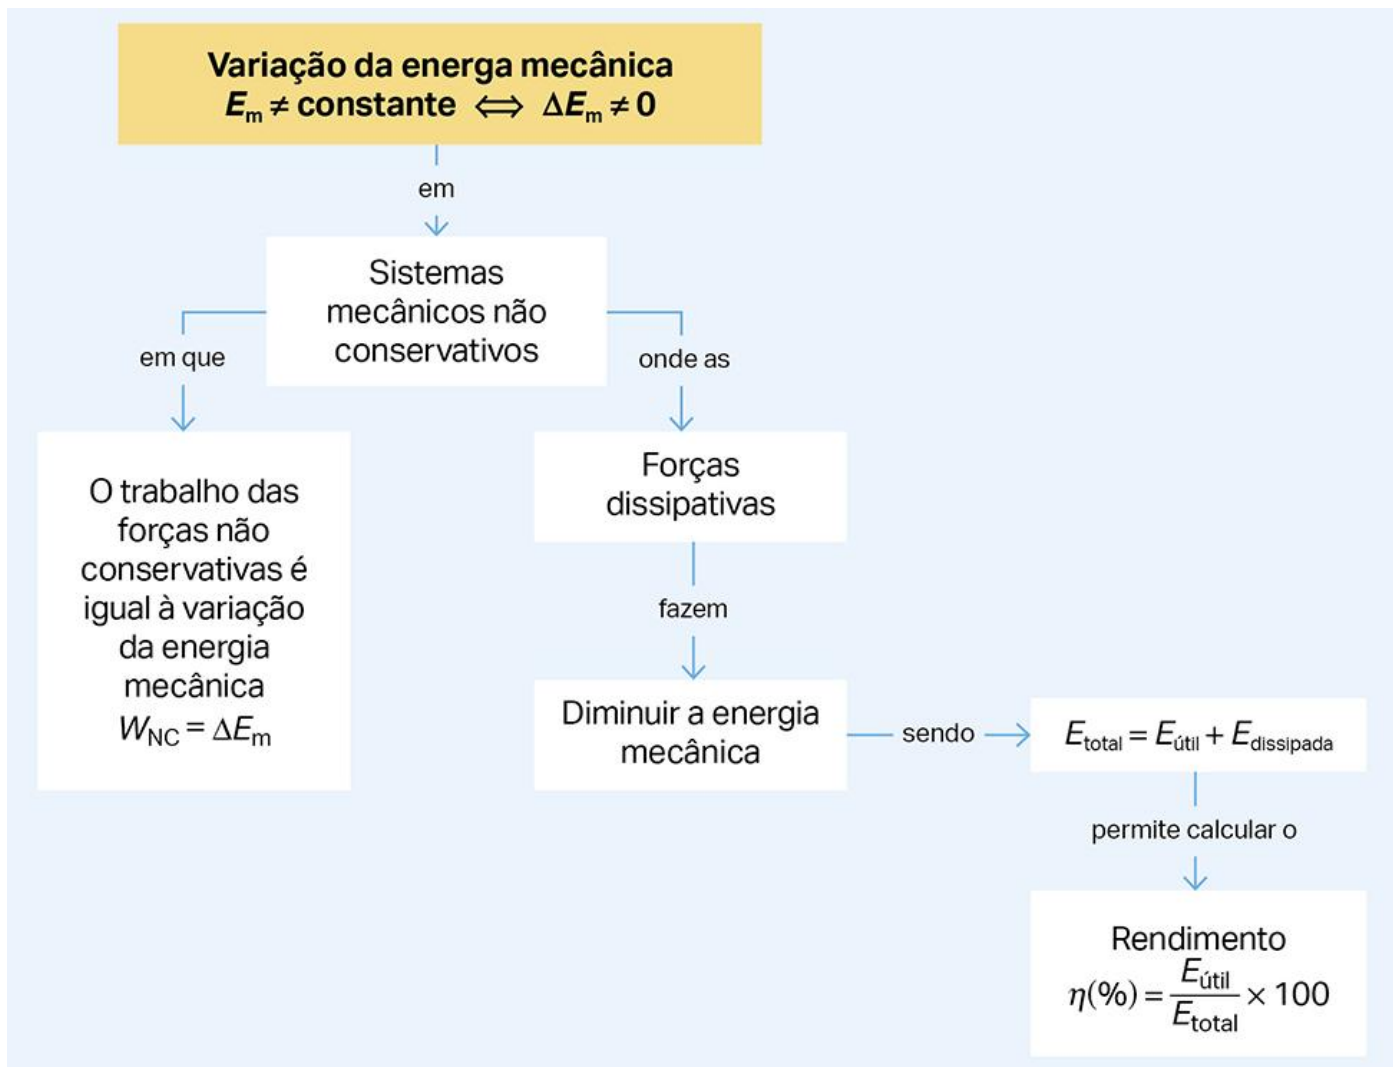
Variação da energia mecânica
$E_m \neq$ constante $\Leftrightarrow$ $\Delta E_m \neq 0$

em

Sistemas mecânicos não conservativos

em que

O trabalho das forças não conservativas é igual à variação da energia mecânica
$W_{NC} = \Delta E_m$

onde as

Forças dissipativas

fazem

Diminuir a energia mecânica

sendo

$E_{total} = E_{útil} + E_{dissipada}$

permite calcular o

Rendimento
$\eta(\%) = \frac{E_{útil}}{E_{total}} \times 100$